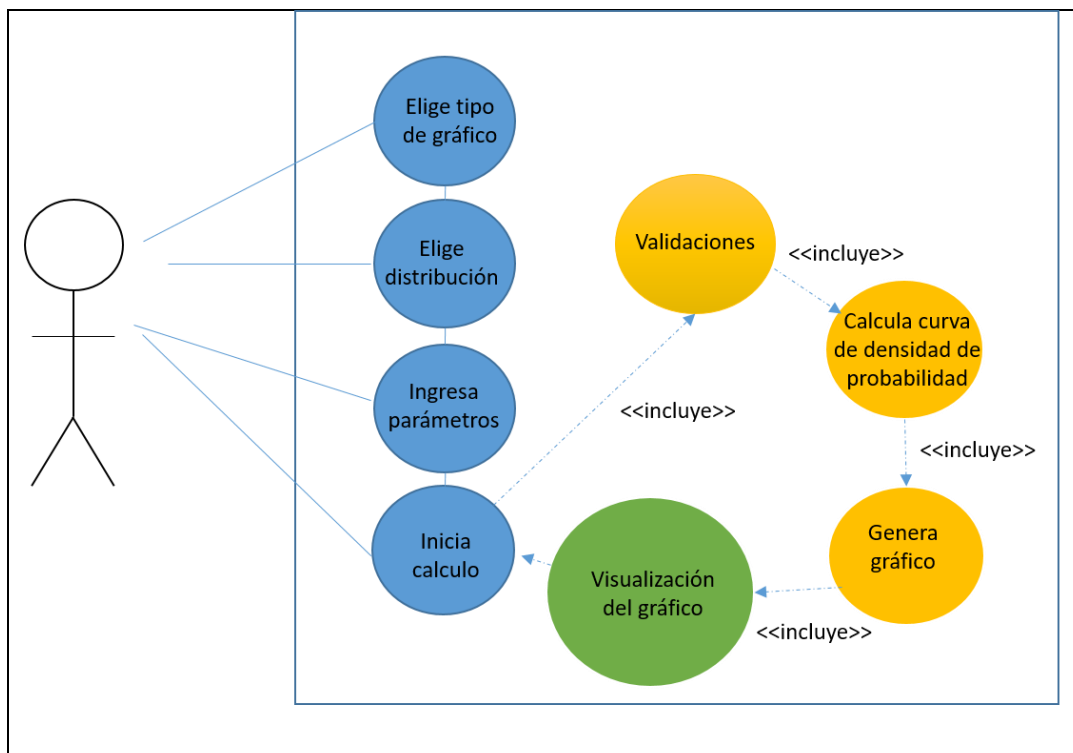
Elige tipo de gráfico

Elige distribución

Ingresa parámetros

Inicia calculo

Validaciones

<<incluye>>

Calcula curva de densidad de probabilidad

<<incluye>>

<<incluye>>

Genera gráfico

Visualización del gráfico

<<incluye>>